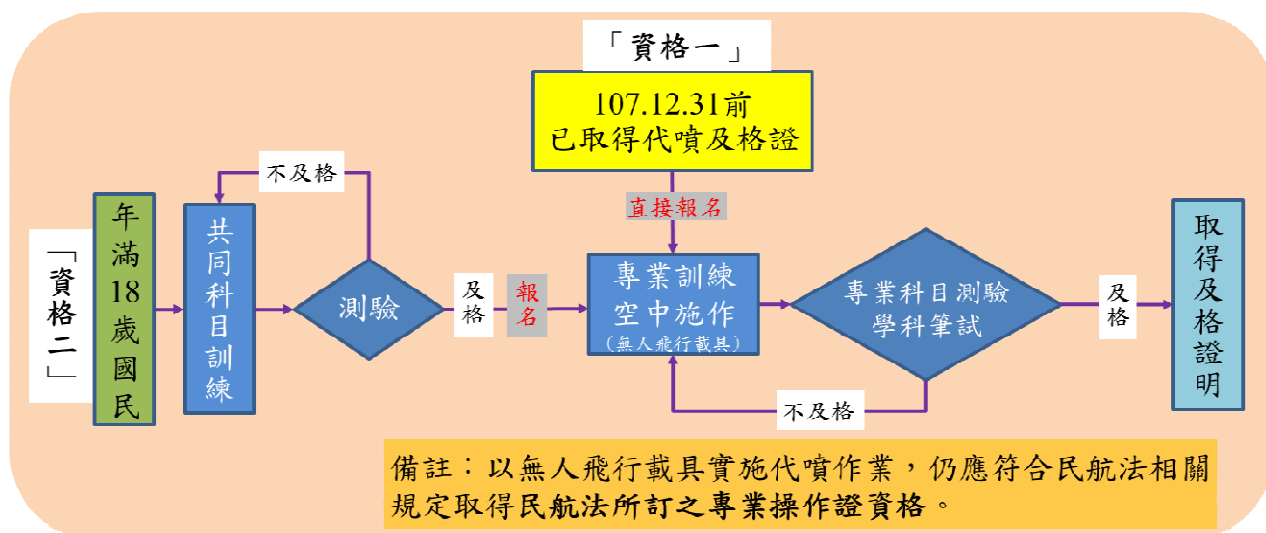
「資格一」

107.12.31前
已取得代噴及格證

直接報名

「資格二」

年滿18歲國民

共同科目訓練

不及格

測驗

及格

報名

專業訓練
空中施作
(無人飛行載具)

專業科目測驗
學科筆試

不及格

及格

取得及格證明

備註：以無人飛行載具實施代噴作業，仍應符合民航法相關規定取得民航法所訂之專業操作證資格。